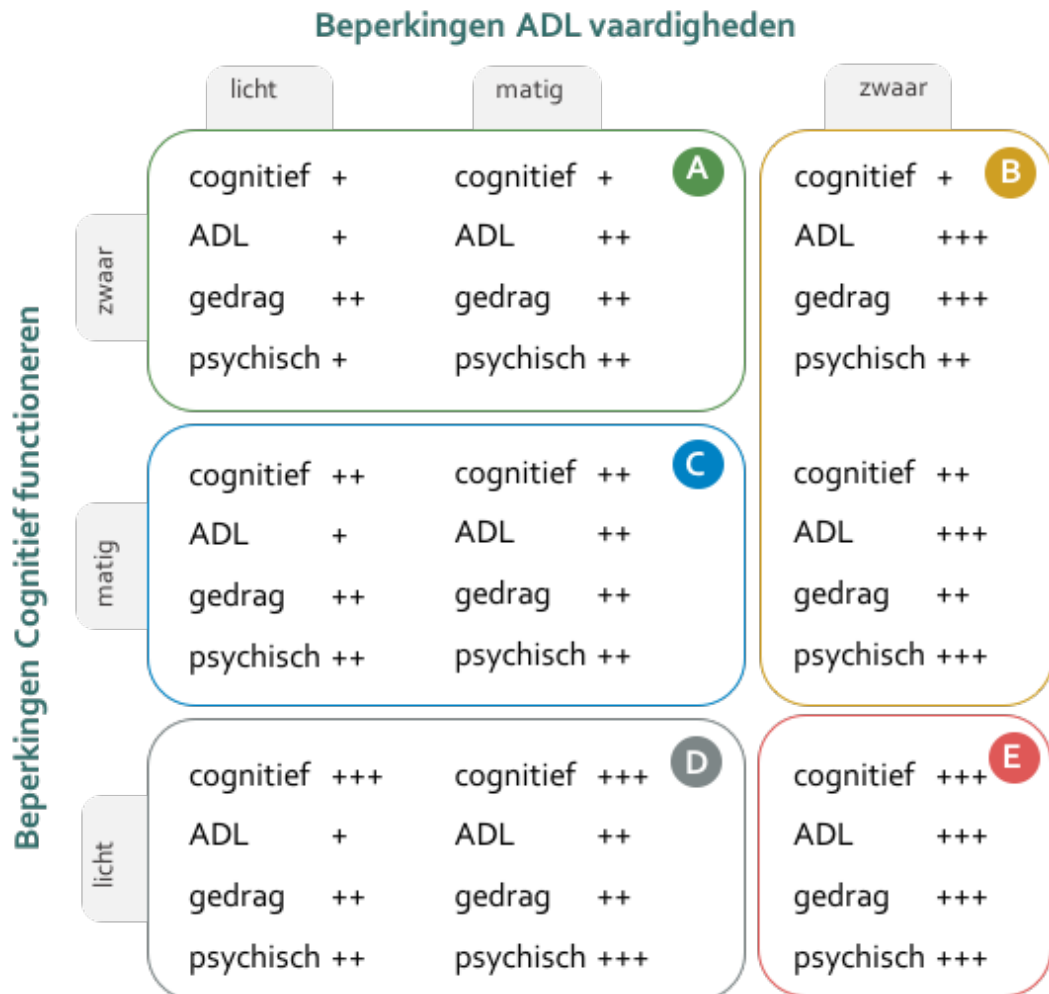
Beperkingen ADL vaardigheden

licht
matig
zwaar

Beperkingen Cognitief functioneren

zwaar

cognitief +
ADL +
gedrag ++
psychisch +

cognitief +
ADL ++
gedrag ++
psychisch ++

A

cognitief +
ADL +++
gedrag +++
psychisch ++

B

matig

cognitief ++
ADL +
gedrag ++
psychisch ++

cognitief ++
ADL ++
gedrag ++
psychisch ++

C

cognitief ++
ADL +++
gedrag ++
psychisch +++

licht

cognitief +++
ADL +
gedrag ++
psychisch ++

cognitief +++
ADL ++
gedrag ++
psychisch +++

D

cognitief +++
ADL +++
gedrag +++
psychisch +++

E